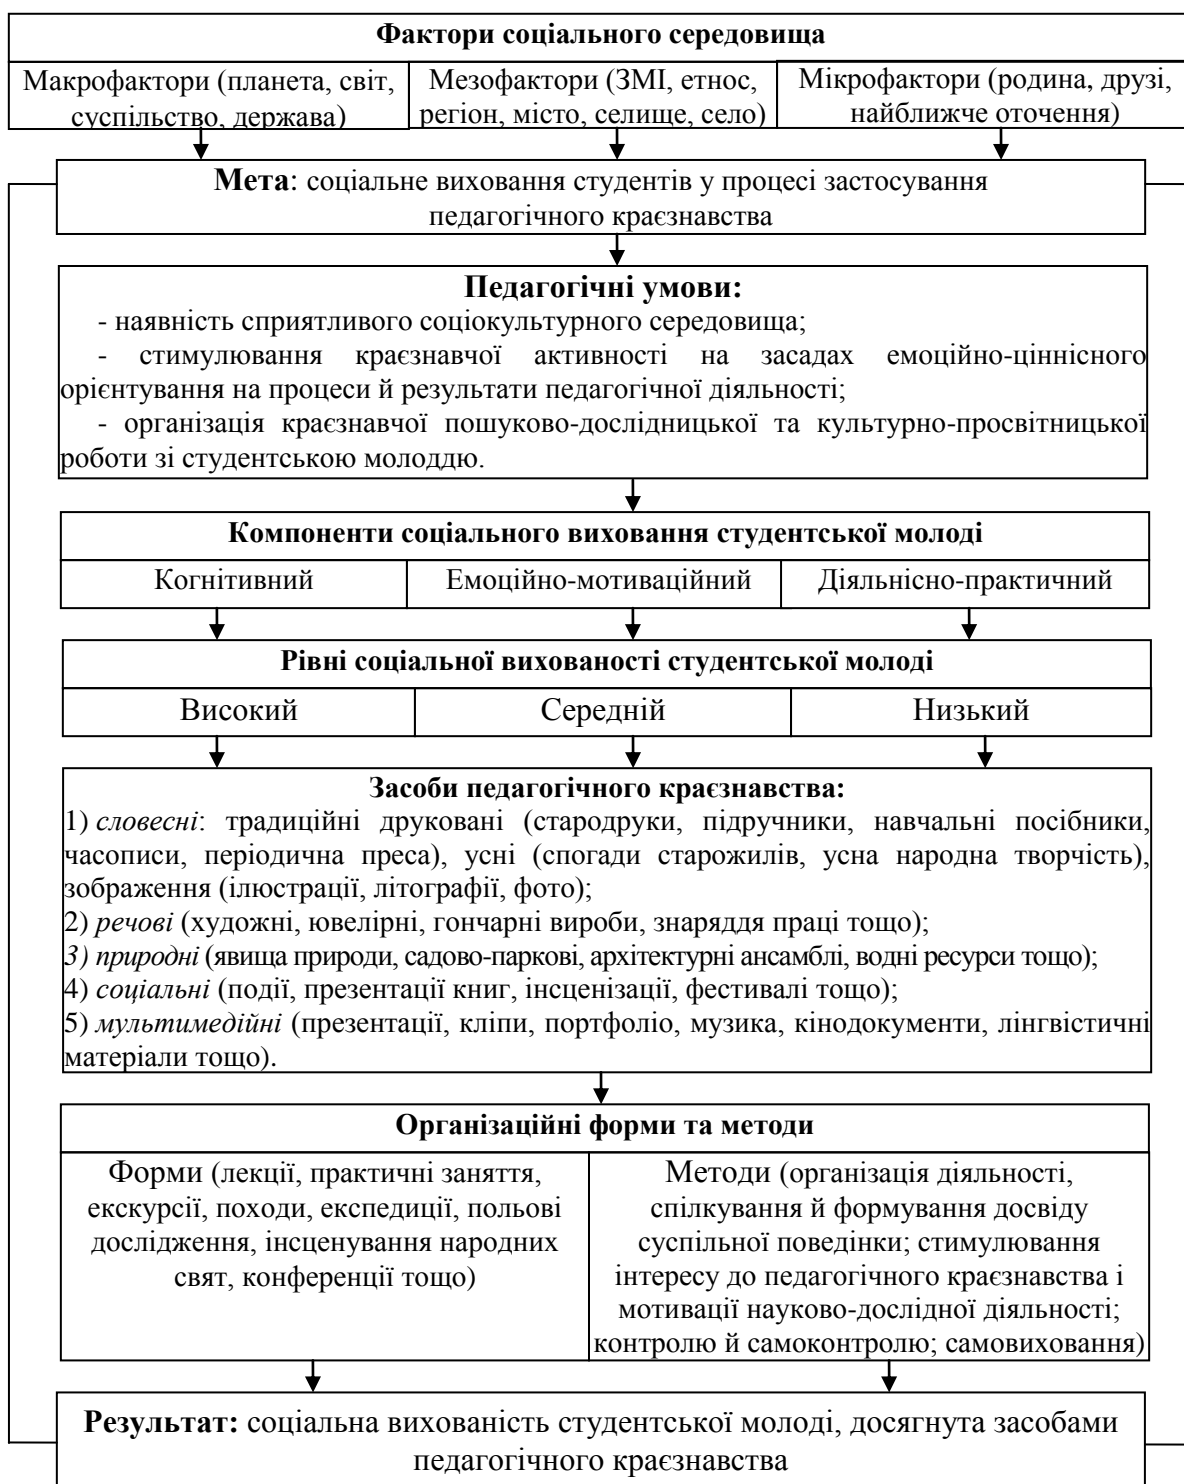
Фактори соціального середовища

| Макрофактори (планета, світ, суспільство, держава) | Мезофактори (ЗМІ, етнос, регіон, місто, селище, село) | Мікрофактори (родина, друзі, найближче оточення) |
|---|---|---|

Мета: соціальне виховання студентів у процесі застосування педагогічного краєзнавства

Педагогічні умови:
- наявність сприятливого соціокультурного середовища;
- стимулювання краєзнавчої активності на засадах емоційно-ціннісного орієнтування на процеси й результати педагогічної діяльності;
- організація краєзнавчої пошуково-дослідницької та культурно-просвітницької роботи зі студентською молоддю.

Компоненти соціального виховання студентської молоді

| Когнітивний | Емоційно-мотиваційний | Діяльнісно-практичний |
|---|---|---|

Рівні соціальної вихованості студентської молоді

| Високий | Середній | Низький |
|---|---|---|

Засоби педагогічного краєзнавства:
1) словесні: традиційні друковані (стародруки, підручники, навчальні посібники, часописи, періодична преса), усні (спогади старожилів, усна народна творчість), зображення (ілюстрації, літографії, фото);
2) речові (художні, ювелірні, гончарні вироби, знаряддя праці тощо);
3) природні (явища природи, садово-паркові, архітектурні ансамблі, водні ресурси тощо);
4) соціальні (події, презентації книг, інсценізації, фестивалі тощо);
5) мультимедійні (презентації, кліпи, портфоліо, музика, кінодокументи, лінгвістичні матеріали тощо).

Організаційні форми та методи

| Форми (лекції, практичні заняття, екскурсії, походи, експедиції, польові дослідження, інсценування народних свят, конференції тощо) | Методи (організація діяльності, спілкування й формування досвіду суспільної поведінки; стимулювання інтересу до педагогічного краєзнавства і мотивації науково-дослідної діяльності; контролю й самоконтролю; самовиховання) |
|---|---|

Результат: соціальна вихованість студентської молоді, досягнута засобами педагогічного краєзнавства